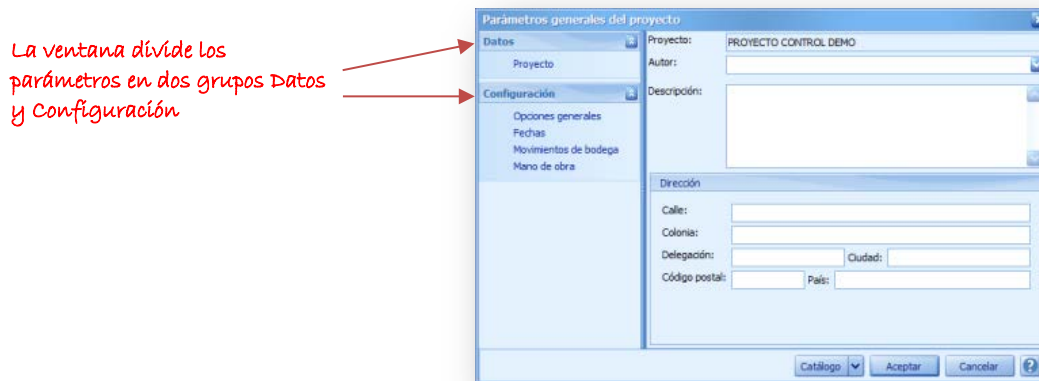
La ventana divide los parámetros en dos grupos Datos y Configuración

Parámetros generales del proyecto

Datos
Proyecto

Configuración
Opciones generales
Fechas
Movimientos de bodega
Mano de obra

Proyecto: PROYECTO CONTROL DEMO
Autor:
Descripción:

Dirección
Calle:
Colonia:
Delegación:
Ciudad:
Código postal:
País:

Catálogo
Aceptar
Cancelar